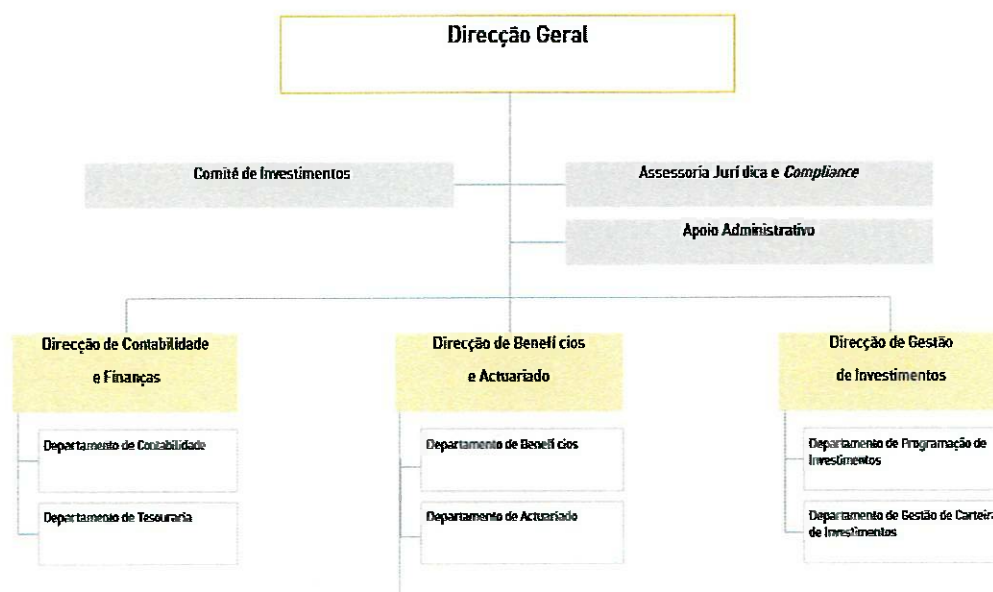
Direcção Geral

Comité de Investimentos

Assessoria Jurí dica e *Compliance*

Apoio Administrativo

Direcção de Contabilidade e Finanças

Departamento de Contabilidade

Departamento de Tesouraria

Direcção de Benefí cios e Actuariado

Departamento de Benefí cios

Departamento de Actuariado

Direcção de Gestão de Investimentos

Departamento de Programação de Investimentos

Departamento de Gestão de Carteira de Investimentos